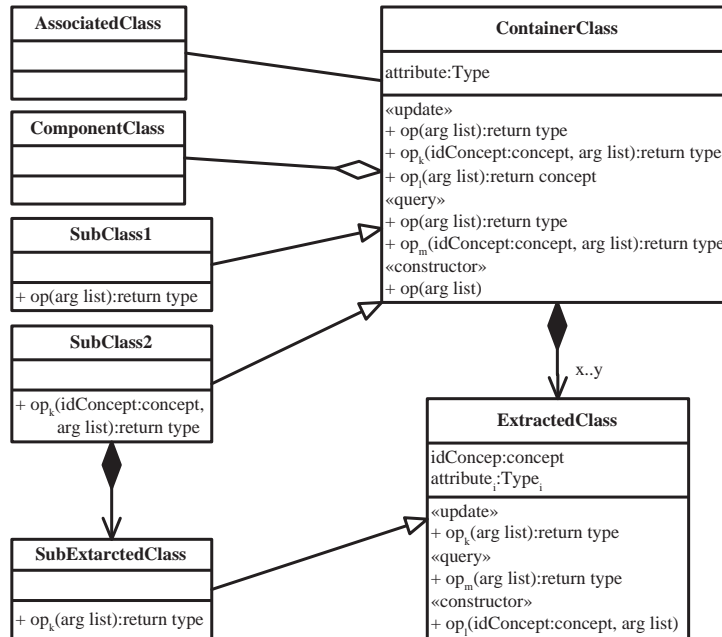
AssociatedClass

ComponentClass

SubClass1

+ op(arg list):return type

SubClass2

+ op$_k$(idConcept:concept, arg list):return type

SubExtarctedClass

+ op$_k$(arg list):return type

ContainerClass

attribute:Type

«update»
+ op(arg list):return type
+ op$_k$(idConcept:concept, arg list):return type
+ op$_l$(arg list):return concept
«query»
+ op(arg list):return type
+ op$_m$(idConcept:concept, arg list):return type
«constructor»
+ op(arg list)

x..y

ExtractedClass

idConcep:concept
attribute$_i$:Type$_i$

«update»
+ op$_k$(arg list):return type
«query»
+ op$_m$(arg list):return type
«constructor»
+ op$_l$(idConcept:concept, arg list)